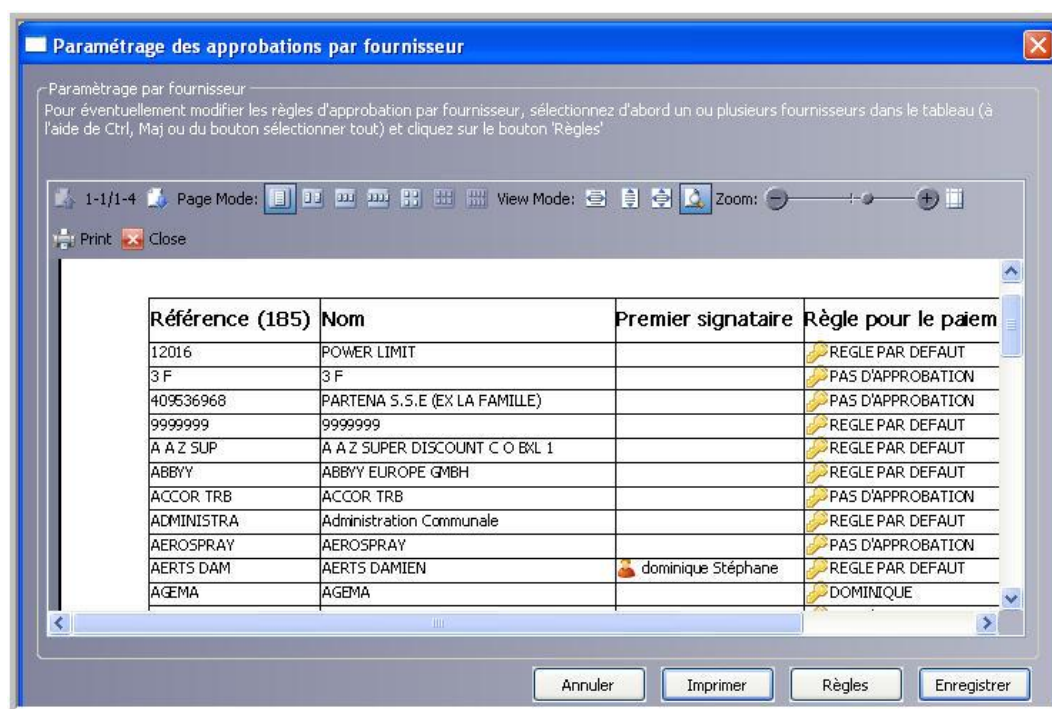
Paramétrage des approbations par fournisseur

Paramétrage par fournisseur

Pour éventuellement modifier les règles d'approbation par fournisseur, sélectionnez d'abord un ou plusieurs fournisseurs dans le tableau (à l'aide de Ctrl, Maj ou du bouton sélectionner tout) et cliquez sur le bouton 'Règles'

1-1/1-4 Page Mode: View Mode: Zoom:

Print Close

| Référence (185) | Nom | Premier signataire | Règle pour le paiem |
|---|---|---|---|
| 12016 | POWER LIMIT | | REGLE PAR DEFAUT |
| 3 F | 3 F | | PAS D'APPROBATION |
| 409536968 | PARTENA S.S.E (EX LA FAMILLE) | | PAS D'APPROBATION |
| 9999999 | 9999999 | | REGLE PAR DEFAUT |
| A A Z SUP | A A Z SUPER DISCOUNT C O BXL 1 | | REGLE PAR DEFAUT |
| ABBYY | ABBYY EUROPE GMBH | | REGLE PAR DEFAUT |
| ACCOR TRB | ACCOR TRB | | PAS D'APPROBATION |
| ADMINISTRA | Administration Communale | | REGLE PAR DEFAUT |
| AEROSPRAY | AEROSPRAY | | PAS D'APPROBATION |
| AERTS DAM | AERTS DAMIEN | dominique Stéphane | REGLE PAR DEFAUT |
| AGEMA | AGEMA | | DOMINIQUE |

Annuler Imprimer Règles Enregistrer